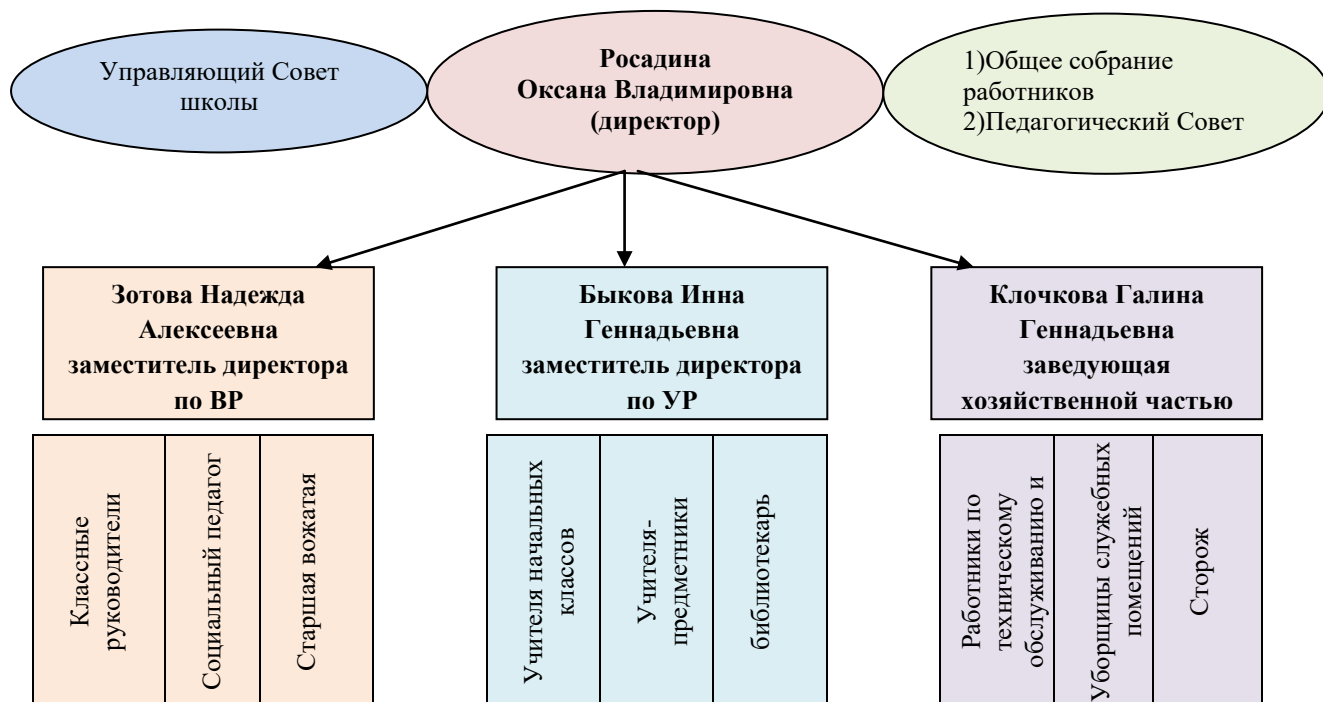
Управляющий Совет школы

Росадина Оксана Владимировна (директор)

1)Общее собрание работников
2)Педагогический Совет

Зотова Надежда Алексеевна заместитель директора по ВР

Быкова Инна Геннадьевна заместитель директора по УР

Клочкова Галина Геннадьевна заведующая хозяйственной частью

Классные руководители

Социальный педагог

Старшая вожатая

Учителя начальных классов

Учителя-предметники

библиотекарь

Работники по техническому обслуживанию и

Уборщицы служебных помещений

Сторож